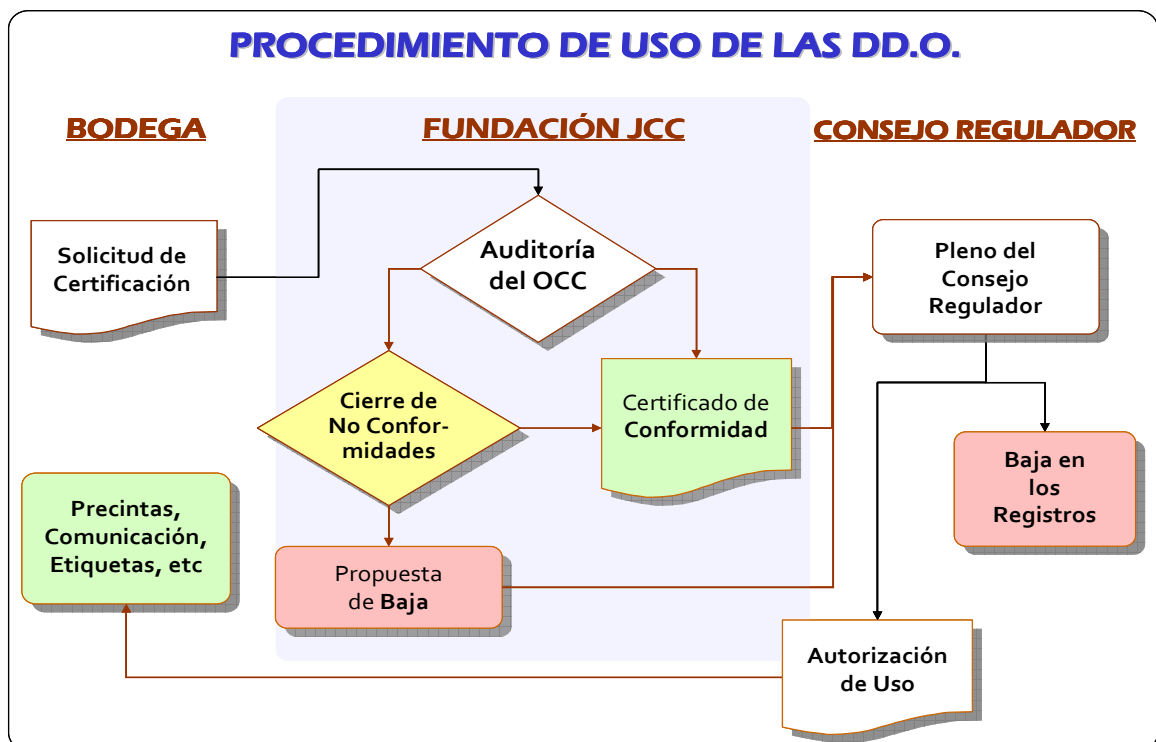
PROCEDIMIENTO DE USO DE LAS DD.O.

BODEGA

FUNDACIÓN JCC

CONSEJO REGULADOR

Solicitud de Certificación

Auditoría del OCC

Pleno del Consejo Regulador

Cierre de No Conformidades

Certificado de Conformidad

Baja en los Registros

Precintas, Comunicación, Etiquetas, etc

Propuesta de Baja

Autorización de Uso